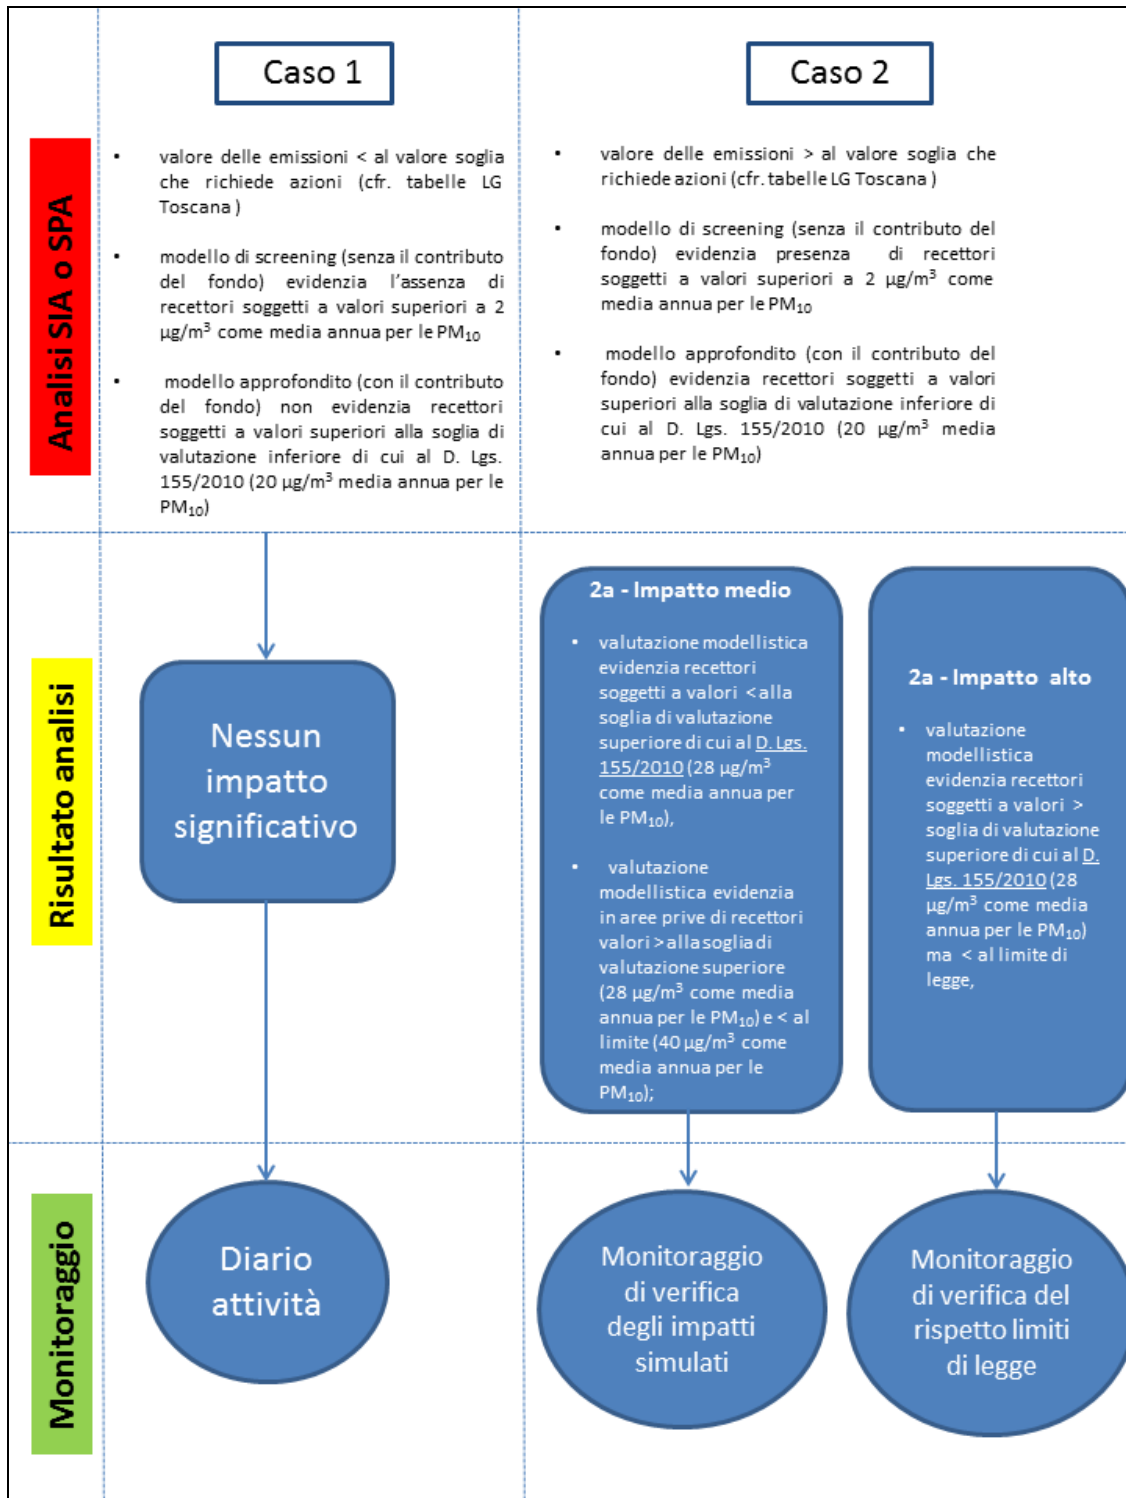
Caso 1

Caso 2

Analisi SIA o SPA

- valore delle emissioni < al valore soglia che richiede azioni (cfr. tabelle LG Toscana )
- modello di screening (senza il contributo del fondo) evidenzia l'assenza di recettori soggetti a valori superiori a 2 $\mu g/m^3$ come media annua per le $PM_{10}$
- modello approfondito (con il contributo del fondo) non evidenzia recettori soggetti a valori superiori alla soglia di valutazione inferiore di cui al D. Lgs. 155/2010 (20 $\mu g/m^3$ media annua per le $PM_{10}$)

- valore delle emissioni > al valore soglia che richiede azioni (cfr. tabelle LG Toscana )
- modello di screening (senza il contributo del fondo) evidenzia presenza di recettori soggetti a valori superiori a 2 $\mu g/m^3$ come media annua per le $PM_{10}$
- modello approfondito (con il contributo del fondo) evidenzia recettori soggetti a valori superiori alla soglia di valutazione inferiore di cui al D. Lgs. 155/2010 (20 $\mu g/m^3$ media annua per le $PM_{10}$)

Risultato analisi

Nessun impatto significativo

2a - Impatto medio

- valutazione modellistica evidenzia recettori soggetti a valori <alla soglia di valutazione superiore di cui al D. Lgs. 155/2010 (28 $\mu g/m^3$ come media annua per le $PM_{10}$),
- valutazione modellistica evidenzia in aree prive di recettori valori > alla soglia di valutazione superiore (28 $\mu g/m^3$ come media annua per le $PM_{10}$) e < al limite (40 $\mu g/m^3$ come media annua per le $PM_{10}$);

2a - Impatto alto

- valutazione modellistica evidenzia recettori soggetti a valori > soglia di valutazione superiore di cui al D. Lgs. 155/2010 (28 $\mu g/m^3$ come media annua per le $PM_{10}$) ma < al limite di legge,

Monitoraggio

Diario attività

Monitoraggio di verifica degli impatti simulati

Monitoraggio di verifica del rispetto limiti di legge